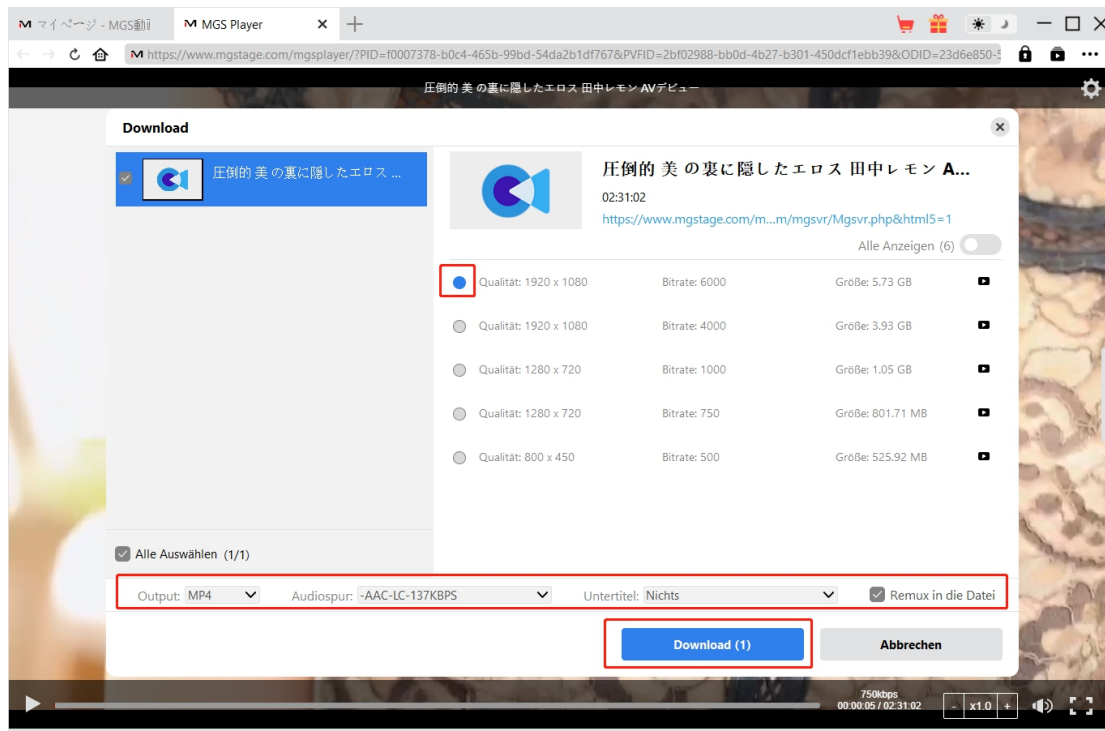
M マイページ - MGS動i
M MGS Player ×

M https://www.mgstage.com/mgsplayer/?PID=f0007378-b0c4-465b-99bd-54da2b1df767&PVFID=2bf02988-bb0d-4b27-b301-450dcf1ebb39&ODID=23d6e850-5

圧倒的 美 の裏に隠したエロス 田中レモン AVデビュー

Download

圧倒的 美 の裏に隠したエロス ...

圧倒的 美 の裏に隠したエロス 田中レモン A...
02:31:02
https://www.mgstage.com/m...m/mgsvr/Mgsvr.php&html5=1
Alle Anzeigen (6)

| Qualität: 1920 x 1080 | Bitrate: 6000 | Größe: 5.73 GB |
|---|---|---|
| Qualität: 1920 x 1080 | Bitrate: 4000 | Größe: 3.93 GB |
| Qualität: 1280 x 720 | Bitrate: 1000 | Größe: 1.05 GB |
| Qualität: 1280 x 720 | Bitrate: 750 | Größe: 801.71 MB |
| Qualität: 800 x 450 | Bitrate: 500 | Größe: 525.92 MB |

Alle Auswählen (1/1)

Output: MP4 Audiospur: -AAC-LC-137KBPS Untertitel: Nichts Remux in die Datei

Download (1)
Abbrechen

750kbps
00:00:05 / 02:31:02
- x1.0 +